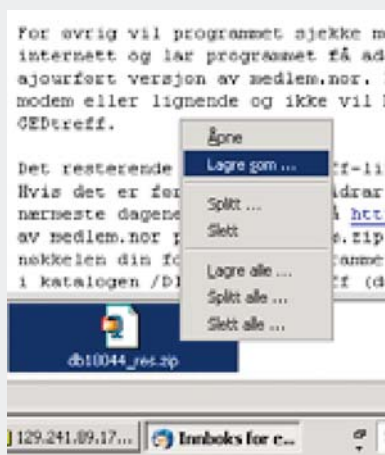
For øvrig vil programmet sjekke m internett og lar programmet få ad ajourført versjon av medlem.nor. modem eller lignende og ikke vil GEDtreff.

Det resterende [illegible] ff-li Hvis det er før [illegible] drar nærmeste dagene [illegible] å htt av medlem.nor p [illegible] .zip nøkkelen din fo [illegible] amme i katalogen /D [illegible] f (d

Åpne
Lagre som ...
Splitt ...
Slett
Lagre alle ...
Splitt alle ...
Slett alle ...

db10044_res.zip

129.241.89.17...
Innboks for e...